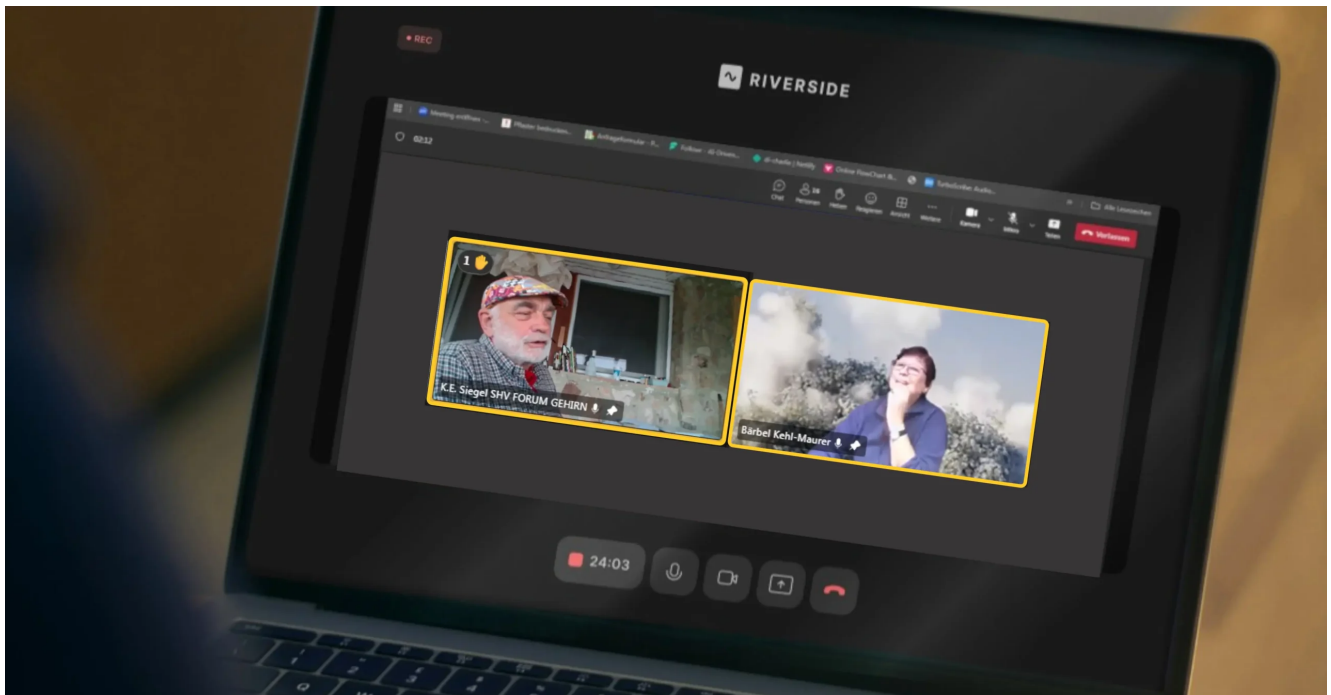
● REC

RIVERSIDE

Meeting eröffnen ... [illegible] Antragsformular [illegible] Follow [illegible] Online FlowChart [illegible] Alle Lesezeichen

02:12

Chat Personen Heben Reagieren Ansicht Weitere Kamera Mikro Teilen Verlassen

1

K.E. Siegel SHV FORUM GEHIRN

Bärbel Kehl-Maurer

24:03